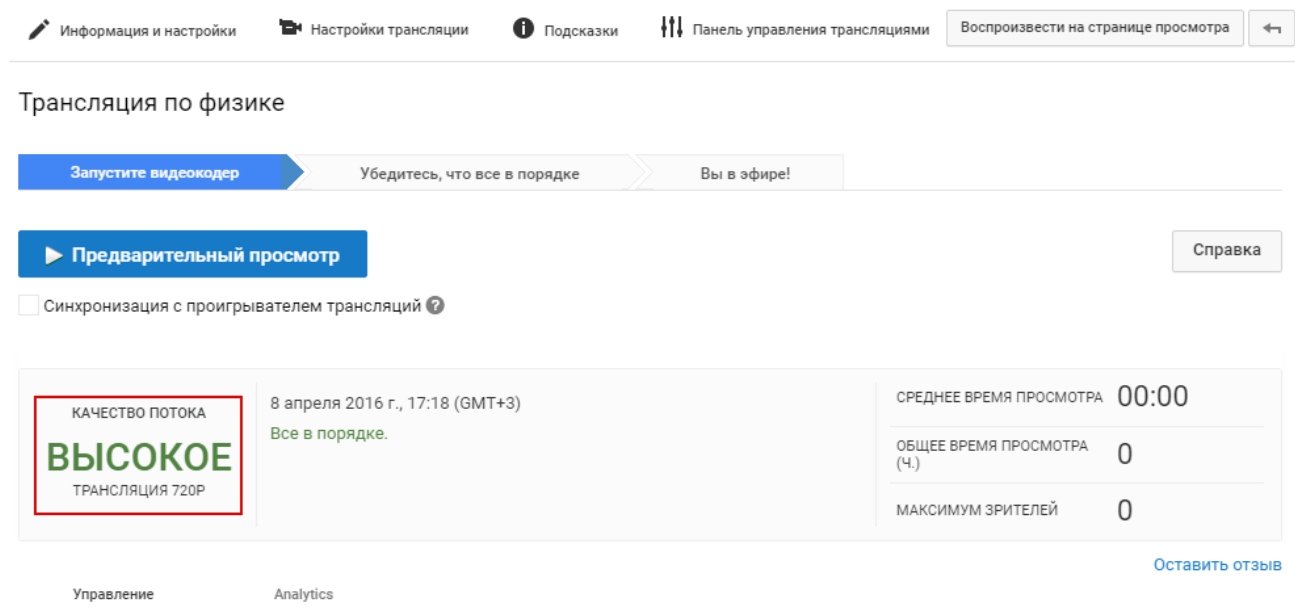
Информация и настройки Настройки трансляции Подсказки Панель управления трансляциями Воспроизвести на странице просмотра

Трансляция по физике

Запустите видеокодер Убедитесь, что все в порядке Вы в эфире!

Предварительный просмотр

Справка

Синхронизация с проигрывателем трансляций

КАЧЕСТВО ПОТОКА
ВЫСОКОЕ
ТРАНСЛЯЦИЯ 720P

8 апреля 2016 г., 17:18 (GMT+3)
Все в порядке.

СРЕДНЕЕ ВРЕМЯ ПРОСМОТРА 00:00
ОБЩЕЕ ВРЕМЯ ПРОСМОТРА (Ч.) 0
МАКСИМУМ ЗРИТЕЛЕЙ 0

Оставить отзыв

Управление Analytics